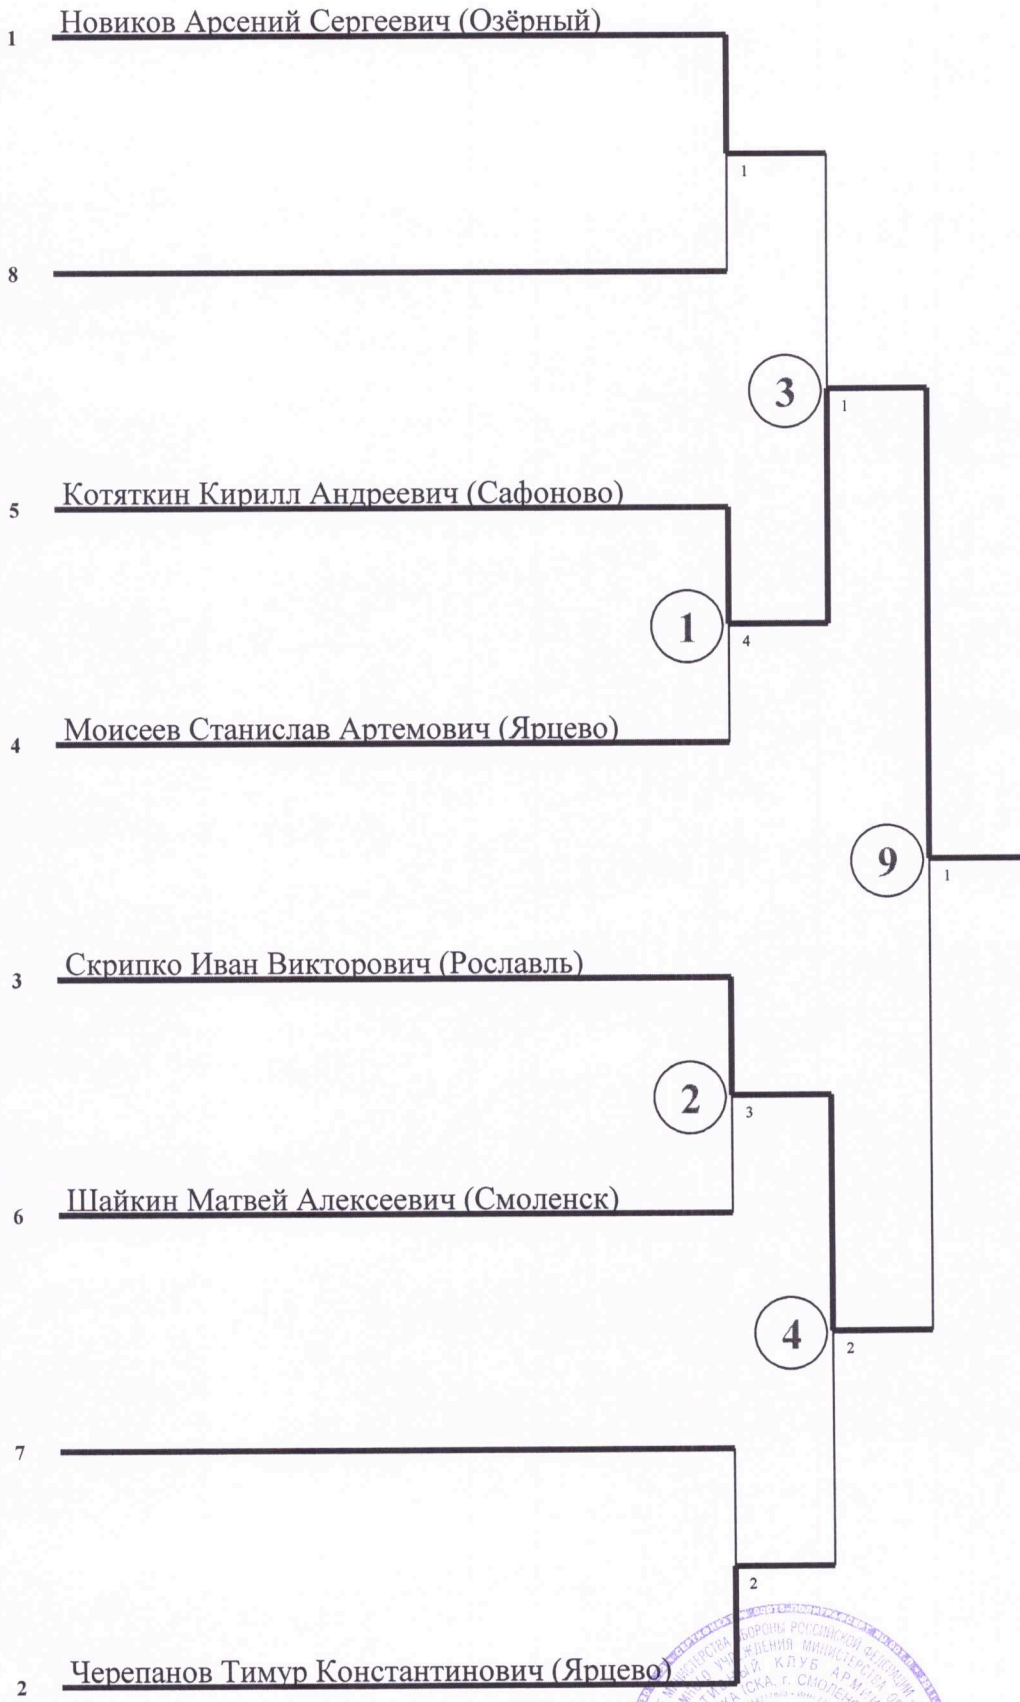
1 Новиков Арсений Сергеевич (Озёрный)

1

8

3

1

5 Котяткин Кирилл Андреевич (Сафоново)

1

4

4 Моисеев Станислав Артемович (Ярцево)

9

1

3 Скрипко Иван Викторович (Рославль)

2

3

6 Шайкин Матвей Алексеевич (Смоленск)

4

2

7

2

2 Черепанов Тимур Константинович (Ярцево)

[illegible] ОБОРОНЫ РОССИЙСКОЙ ФЕДЕРАЦИИ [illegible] УЧРЕЖДЕНИЯ МИНИСТЕРСТВА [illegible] КЛУБ АРМИИ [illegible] г. СМОЛЕНСК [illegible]